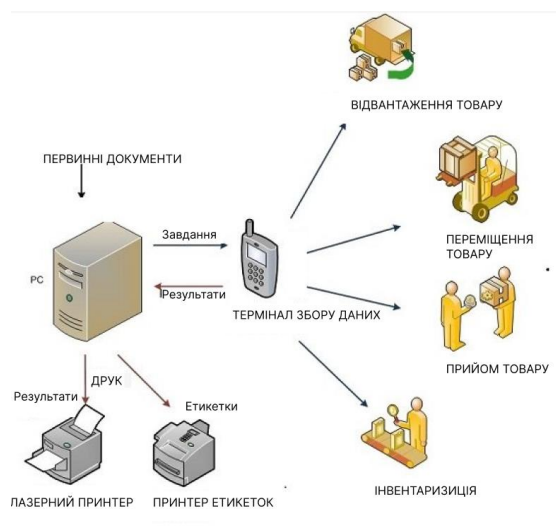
ВІДВАНТАЖЕННЯ ТОВАРУ

ПЕРВИННІ ДОКУМЕНТИ

Завдання

PC

Результати

ТЕРМІНАЛ ЗБОРУ ДАНИХ

ПЕРЕМІЩЕННЯ ТОВАРУ

ПРИЙОМ ТОВАРУ

ДРУК

Результати

Етикетки

ІНВЕНТАРИЗИЦІЯ

ЛАЗЕРНИЙ ПРИНТЕР

ПРИНТЕР ЕТИКЕТОК